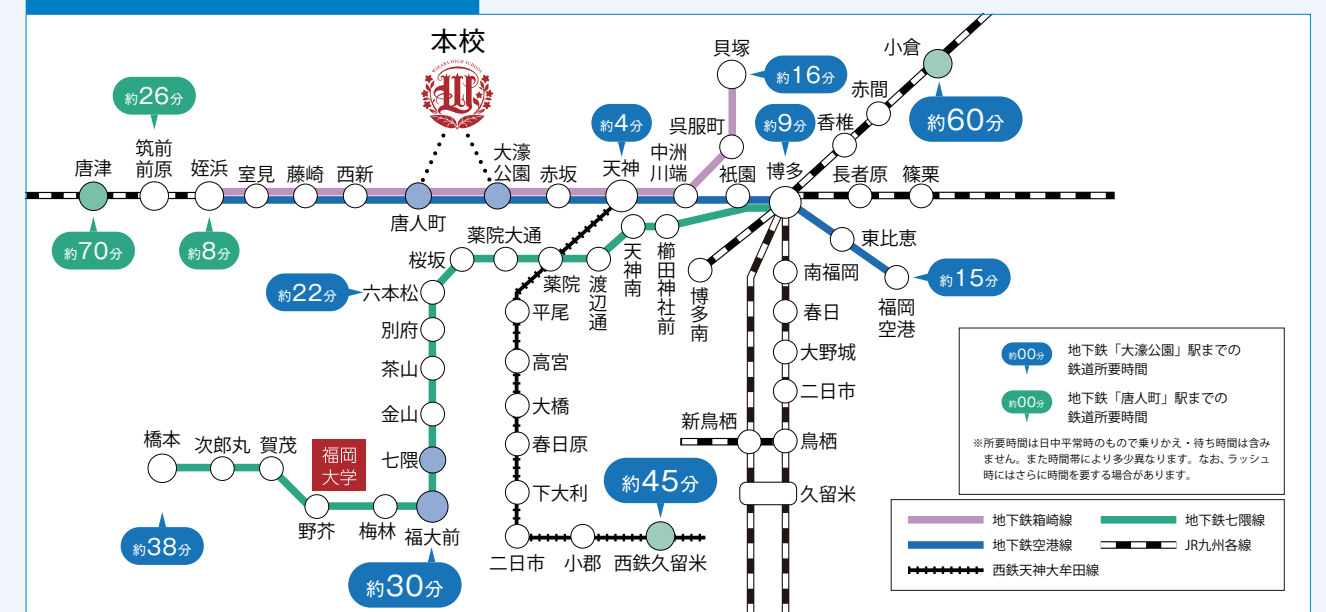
本校

NAKAMURA HIGH SCHOOL

貝塚
約16分
小倉
赤間
約60分
約26分
約4分
約9分
香椎
呉服町
筑前前原
姪浜
室見
藤崎
西新
大濠公園
赤坂
天神
中洲川端
祇園
博多
長者原
篠栗
唐津
唐人町
約70分
約8分
薬院大通
天神南
櫛田神社前
東比恵
桜坂
薬院
渡辺通
博多南
南福岡
福岡空港
約15分
約22分
六本松
平尾
春日
別府
高宮
大野城
茶山
二日市
金山
大橋
新鳥栖
鳥栖
橋本
次郎丸
賀茂
福岡大学
七隈
春日原
久留米
約45分
下大利
野芥
梅林
福大前
二日市
小郡
西鉄久留米
約38分
約30分

約00分 地下鉄「大濠公園」駅までの鉄道所要時間
約00分 地下鉄「唐人町」駅までの鉄道所要時間
※所要時間は日中平常時のもので乗りかえ・待ち時間は含みません。また時間帯により多少異なります。なお、ラッシュ時にはさらに時間を要する場合があります。

地下鉄箱崎線
地下鉄七隈線
地下鉄空港線
JR九州各線
西鉄天神大牟田線